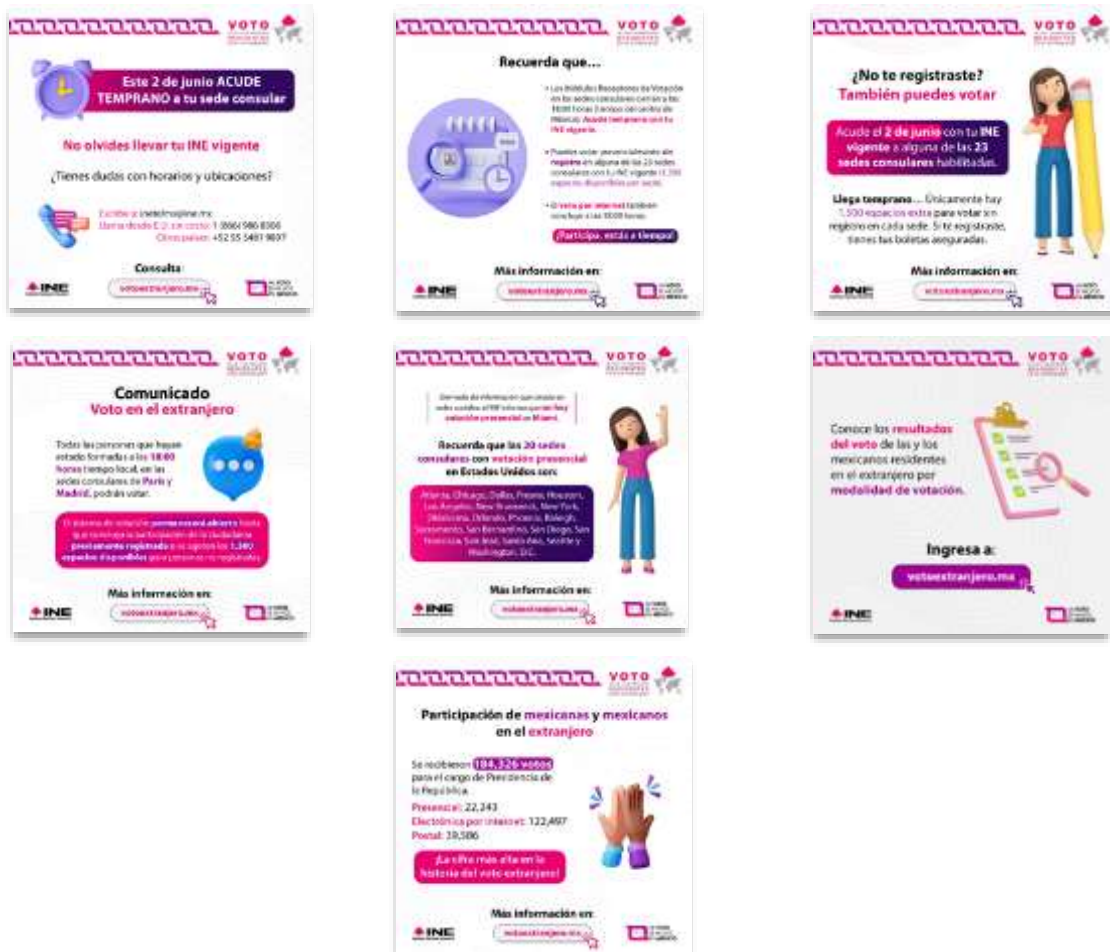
VOTO

Este 2 de junio ACUDE TEMPRANO a tu sede consular

No olvides llevar tu INE vigente

¿Tienes dudas con horarios y ubicaciones?

Escribe a: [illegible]
Llama desde E.U. sin costo: 1 (866) 986 8306
Otros países: +52 55 5481 9897

Consulta:
votoextranjero.mx

INE

VOTO

Recuerda que...

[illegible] Acude temprano con tu INE vigente.

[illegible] registro en alguna de las 23 sedes consulares con tu INE vigente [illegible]

El voto por internet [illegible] 18:00 horas.

¡Participa, estás a tiempo!

Más información en:
votoextranjero.mx

INE

VOTO

¿No te registraste?
También puedes votar

Acude el 2 de junio con tu INE vigente a alguna de las 23 sedes consulares habilitadas.

Llega temprano... Únicamente hay 1,500 espacios extra para votar sin registro en cada sede. Si te registraste, tienes tus boletas aseguradas.

Más información en:
votoextranjero.mx

INE

VOTO

Comunicado
Voto en el extranjero

Todas las personas que hayan estado formadas a las 18:00 horas tiempo local, en las sedes consulares de París y Madrid, podrán votar.

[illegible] 1,500 espacios disponibles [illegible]

Más información en:
votoextranjero.mx

INE

VOTO

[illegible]

Recuerda que las 20 sedes consulares con votación presencial en Estados Unidos son:

Atlanta, Chicago, Dallas, Fresno, Houston, Los Ángeles, New Brunswick, New York, Oklahoma, Orlando, Phoenix, Raleigh, Sacramento, San Bernardino, San Diego, San Francisco, San José, Santa Ana, Seattle y Washington, D.C.

Más información en:
votoextranjero.mx

INE

VOTO

Conoce los resultados del voto de las y los mexicanos residentes en el extranjero por modalidad de votación.

Ingresa a:
votoextranjero.mx

INE

VOTO

Participación de mexicanas y mexicanos en el extranjero

Se recibieron 184,126 votos para el cargo de Presidencia de la República.
Presencial: 22,243
Electrónica por internet: 122,497
Postal: 39,386

¡La cifra más alta en la historia del voto extranjero!

Más información en:
votoextranjero.mx

INE